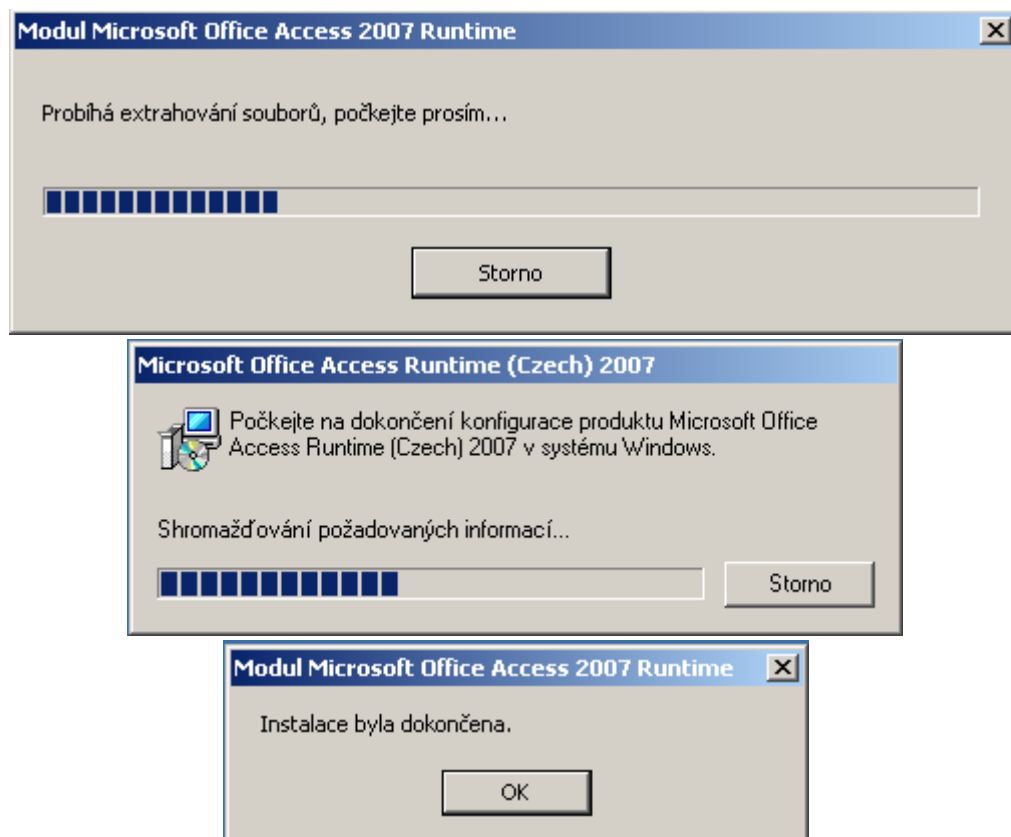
Modul Microsoft Office Access 2007 Runtime

Probíhá extrahování souborů, počkejte prosím...

Storno

Microsoft Office Access Runtime (Czech) 2007

Počkejte na dokončení konfigurace produktu Microsoft Office Access Runtime (Czech) 2007 v systému Windows.

Shromažďování požadovaných informací...

Storno

Modul Microsoft Office Access 2007 Runtime

Instalace byla dokončena.

OK